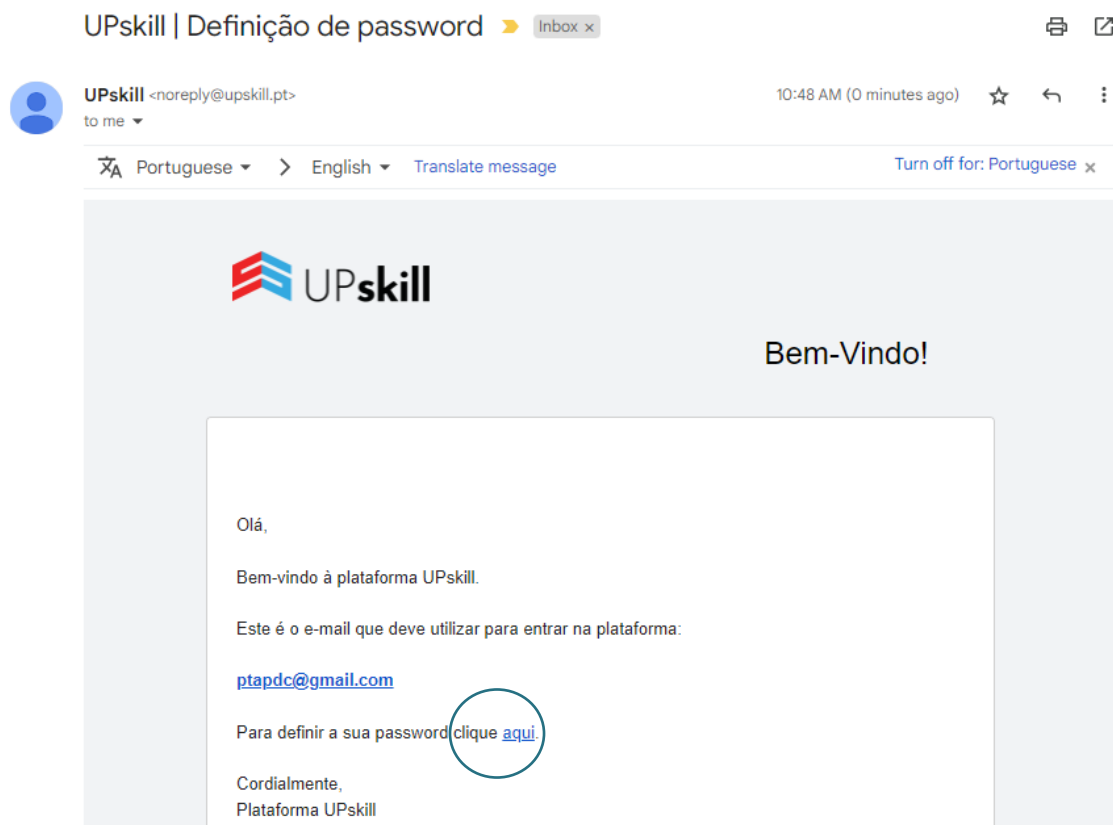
UPskill | Definição de password Inbox ×

UPskill <noreply@upskill.pt>
to me

10:48 AM (0 minutes ago)

Portuguese > English Translate message

Turn off for: Portuguese ×

UPskill

Bem-Vindo!

Olá,

Bem-vindo à plataforma UPskill.

Este é o e-mail que deve utilizar para entrar na plataforma:

ptapdc@gmail.com

Para definir a sua password clique aqui.

Cordialmente,
Plataforma UPskill